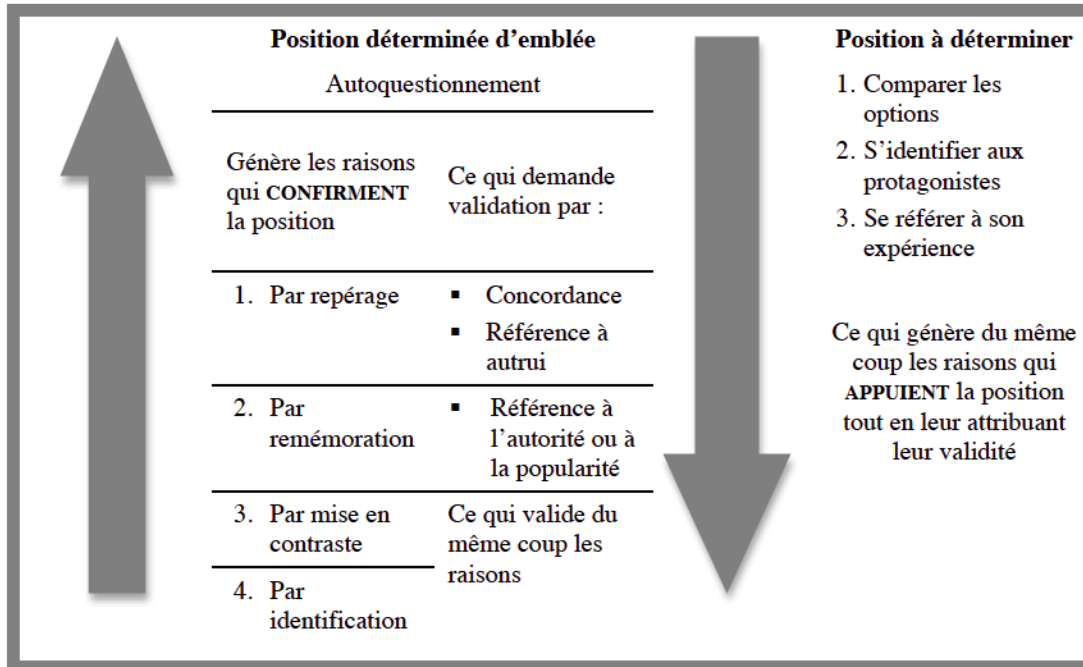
**Position déterminée d'emblée**

Autoquestionnement

| Génère les raisons qui CONFIRMENT la position | Ce qui demande validation par : |
|---|---|
| 1. Par repérage | ▪ Concordance ▪ Référence à autrui |
| 2. Par remémoration | ▪ Référence à l'autorité ou à la popularité |
| 3. Par mise en contraste | Ce qui valide du même coup les raisons |
| 4. Par identification | |

**Position à déterminer**

1. Comparer les options
2. S'identifier aux protagonistes
3. Se référer à son expérience

Ce qui génère du même coup les raisons qui APPUIENT la position tout en leur attribuant leur validité